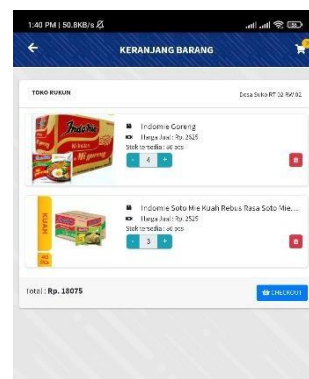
1:40 PM | 50.8KB/s

KERANJANG BARANG

TOKO RUKUN

Desa Soko RT 02 RW 01

Indomie
Mi instan
mi goreng

Indomie Goreng
Harga Jual: Rp. 2525
Stok tersedia: 46 pcs
-
4
+

KUAH

Indomie Soto Mie Kuah Rebus Rasa Soto Mie...
Harga Jual: Rp. 2525
Stok tersedia: 46 pcs
-
3
+

Total : Rp. 18075

CHECKOUT